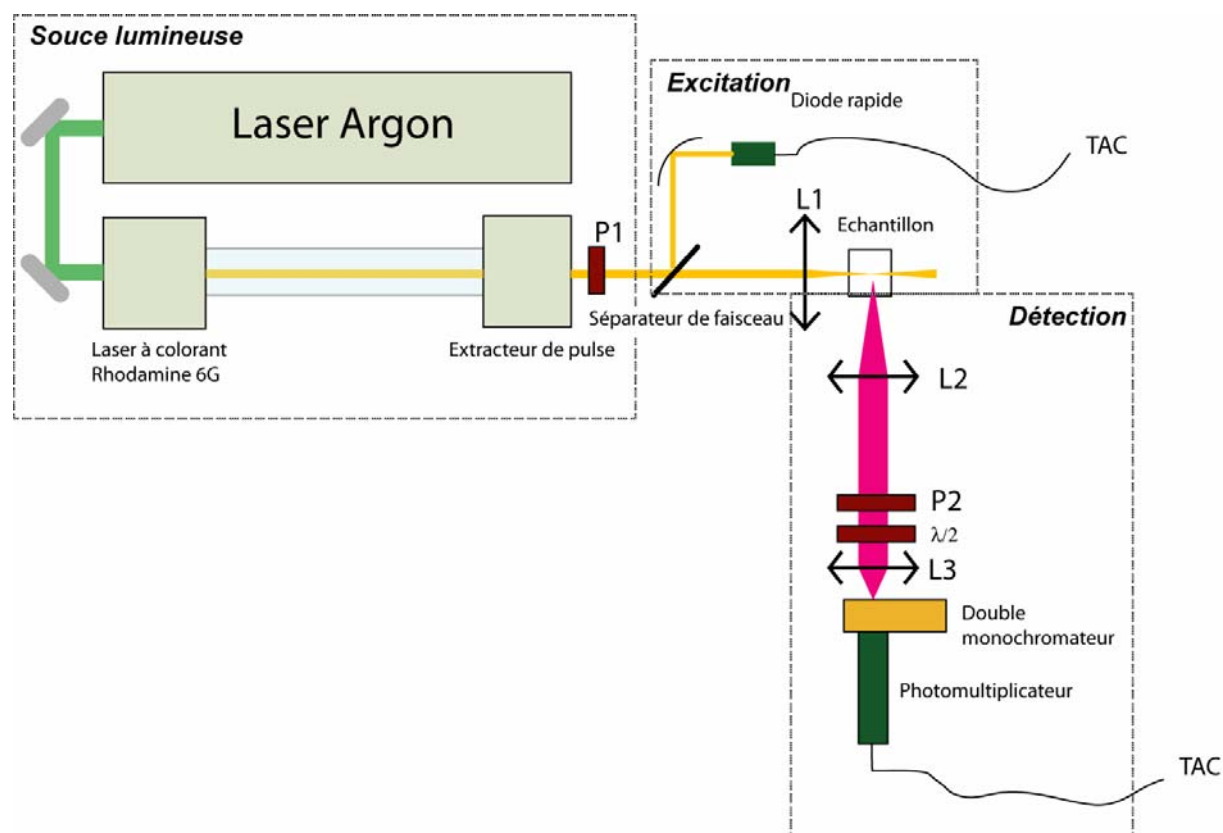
Souce lumineuse

Laser Argon

Laser à colorant Rhodamine 6G

Extracteur de pulse

P1

Excitation

Diode rapide

TAC

L1

Echantillon

Séparateur de faisceau

Détection

L2

P2

$\lambda/2$

L3

Double monochromateur

Photomultiplicateur

TAC